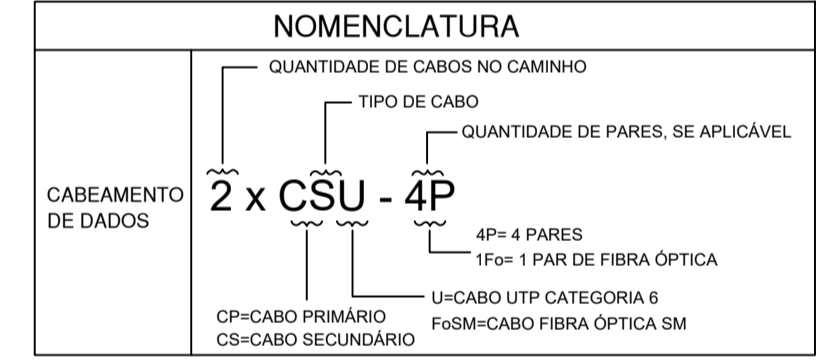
NOMENCLATURA

| CABEAMENTO DE DADOS | QUANTIDADE DE CABOS NO CAMINHO<br>TIPO DE CABO<br>QUANTIDADE DE PARES, SE APLICÁVEL<br>2 x CSU - 4P<br>4P= 4 PARES<br>1Fo= 1 PAR DE FIBRA ÓPTICA<br>U=CABO UTP CATEGORIA 6<br>FoSM=CABO FIBRA ÓPTICA SM<br>CP=CABO PRIMÁRIO<br>CS=CABO SECUNDÁRIO |